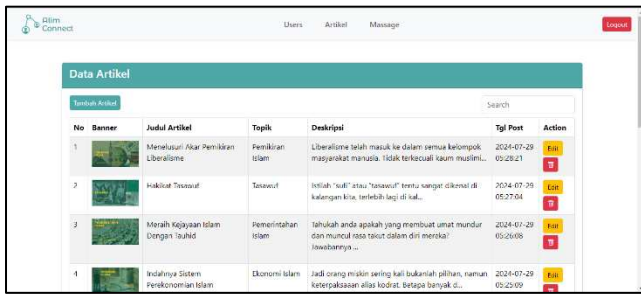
Alim Connect

Users Artikel Massage

Logout

Data Artikel

Tambah Artikel

Search

| No | Banner | Judul Artikel | Topik | Deskripsi | Tgl Post | Action |
|---|---|---|---|---|---|---|
| 1 | | Menelusuri Akar Pemikiran Liberalisme | Pemikiran Islam | Liberalisme telah masuk ke dalam semua kelompok masyarakat manusia. Tidak terkecuali kaum muslimi... | 2024-07-29 05:28:21 | Edit |
| 2 | | Hakikat Tasawuf | Tasawuf | Istilah "sufi" atau "tasawuf" tentu sangat dikenal di kalangan kita, terlebih lagi di kal... | 2024-07-29 05:27:04 | Edit |
| 3 | | Meraih Kejayaan Islam Dengan Tauhid | Pemerintahan Islam | Tahukah anda apakah yang membuat umat mundur dan muncul rasa takut dalam diri mereka? Jawabannya ... | 2024-07-29 05:26:08 | Edit |
| 4 | | Indahnya Sistem Perekonomian Islam | Ekonomi Islam | Jadi orang miskin sering kali bukanlah pilihan, namun keterpaksaaan alias kodrat. Betapa banyak d... | 2024-07-29 05:25:09 | Edit |